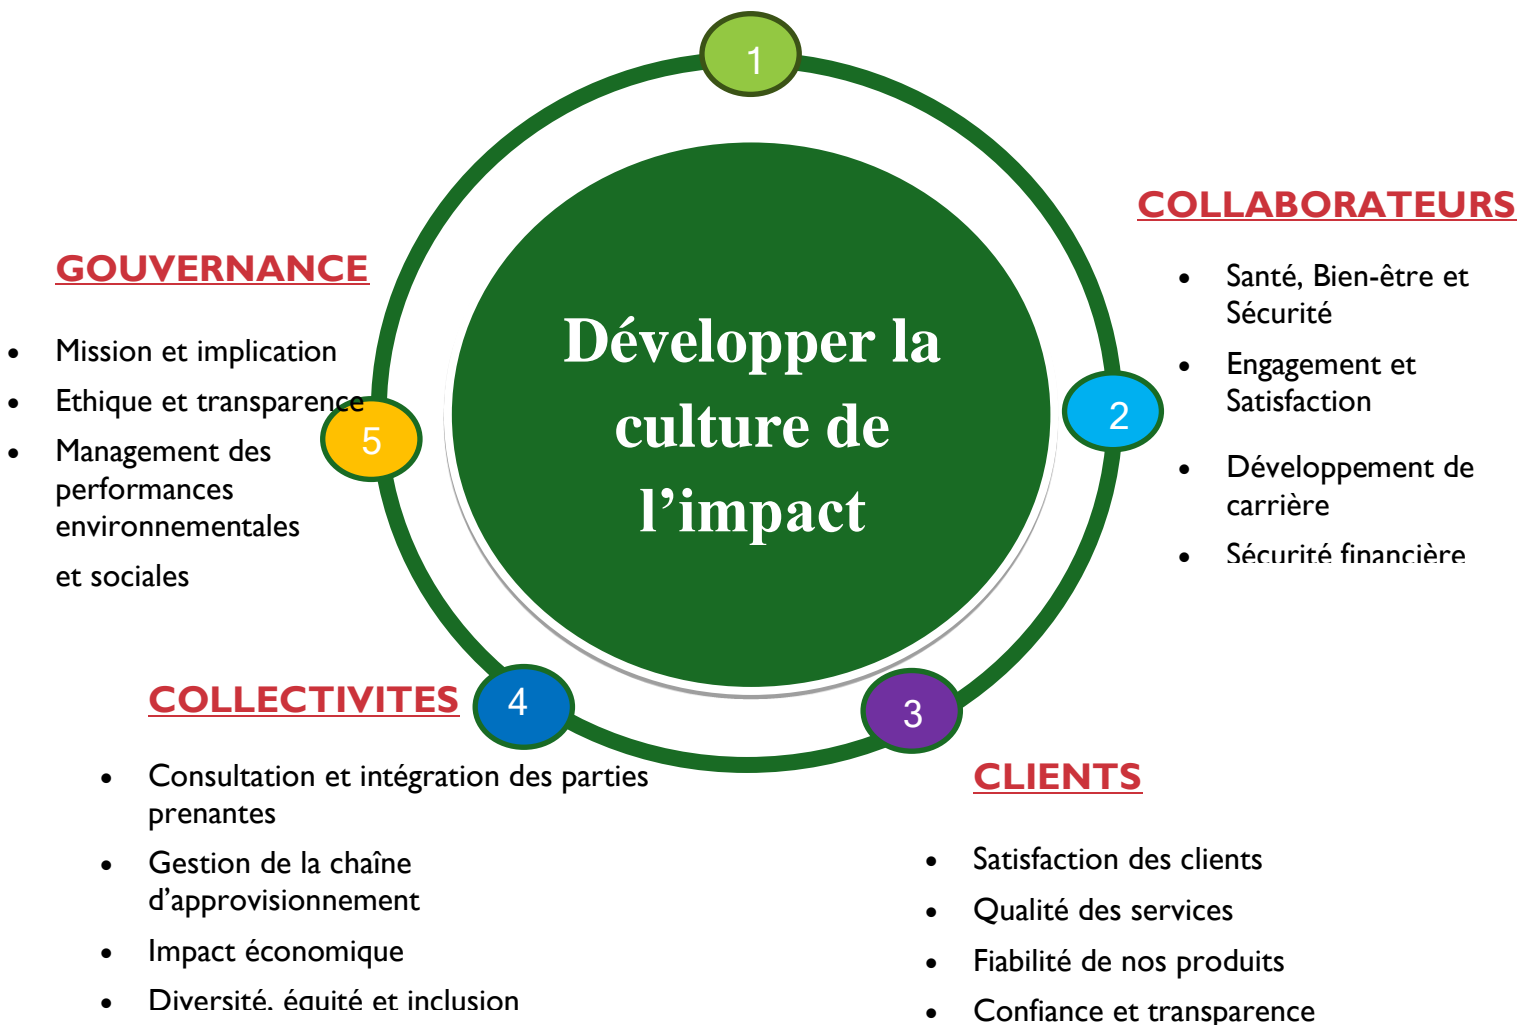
1

Développer la culture de l'impact

COLLABORATEURS

- Santé, Bien-être et Sécurité
- Engagement et Satisfaction
- Développement de carrière
- Sécurité financière

2

GOUVERNANCE

- Mission et implication
- Ethique et transparence
- Management des performances environnementales

et sociales

5

COLLECTIVITES

4

- Consultation et intégration des parties prenantes
- Gestion de la chaîne d'approvisionnement
- Impact économique
- Diversité, équité et inclusion

3

CLIENTS

- Satisfaction des clients
- Qualité des services
- Fiabilité de nos produits
- Confiance et transparence